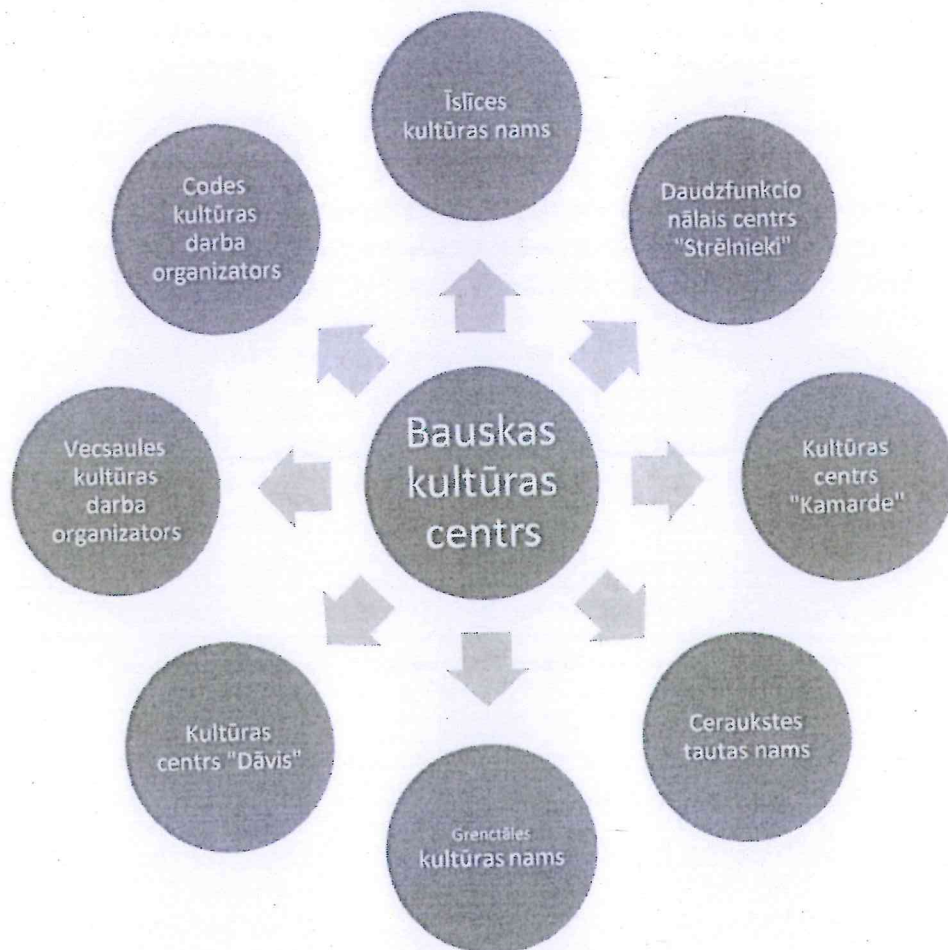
Īslīces kultūras nams

Daudzfunkcio nālais centrs "Strēlnieki"

Kultūras centrs "Kamarde"

Ceraukstes tautas nams

Grenctāles kultūras nams

Kultūras centrs "Dāvis"

Vecsaules kultūras darba organizators

Codes kultūras darba organizators

Bauskas kultūras centrs